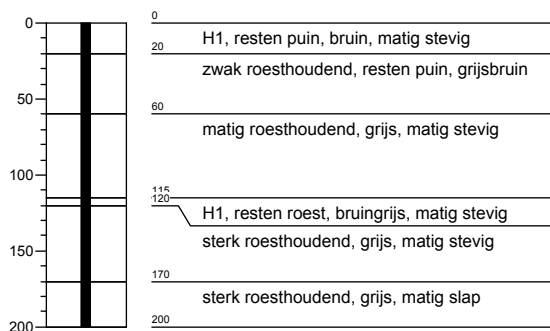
0
50
100
150
200

0
20
H1, resten puin, bruin, matig stevig
zwak roesthoudend, resten puin, grijsbruin
60
matig roesthoudend, grijs, matig stevig
115
120
H1, resten roest, bruingrijs, matig stevig
sterk roesthoudend, grijs, matig stevig
170
sterk roesthoudend, grijs, matig slap
200